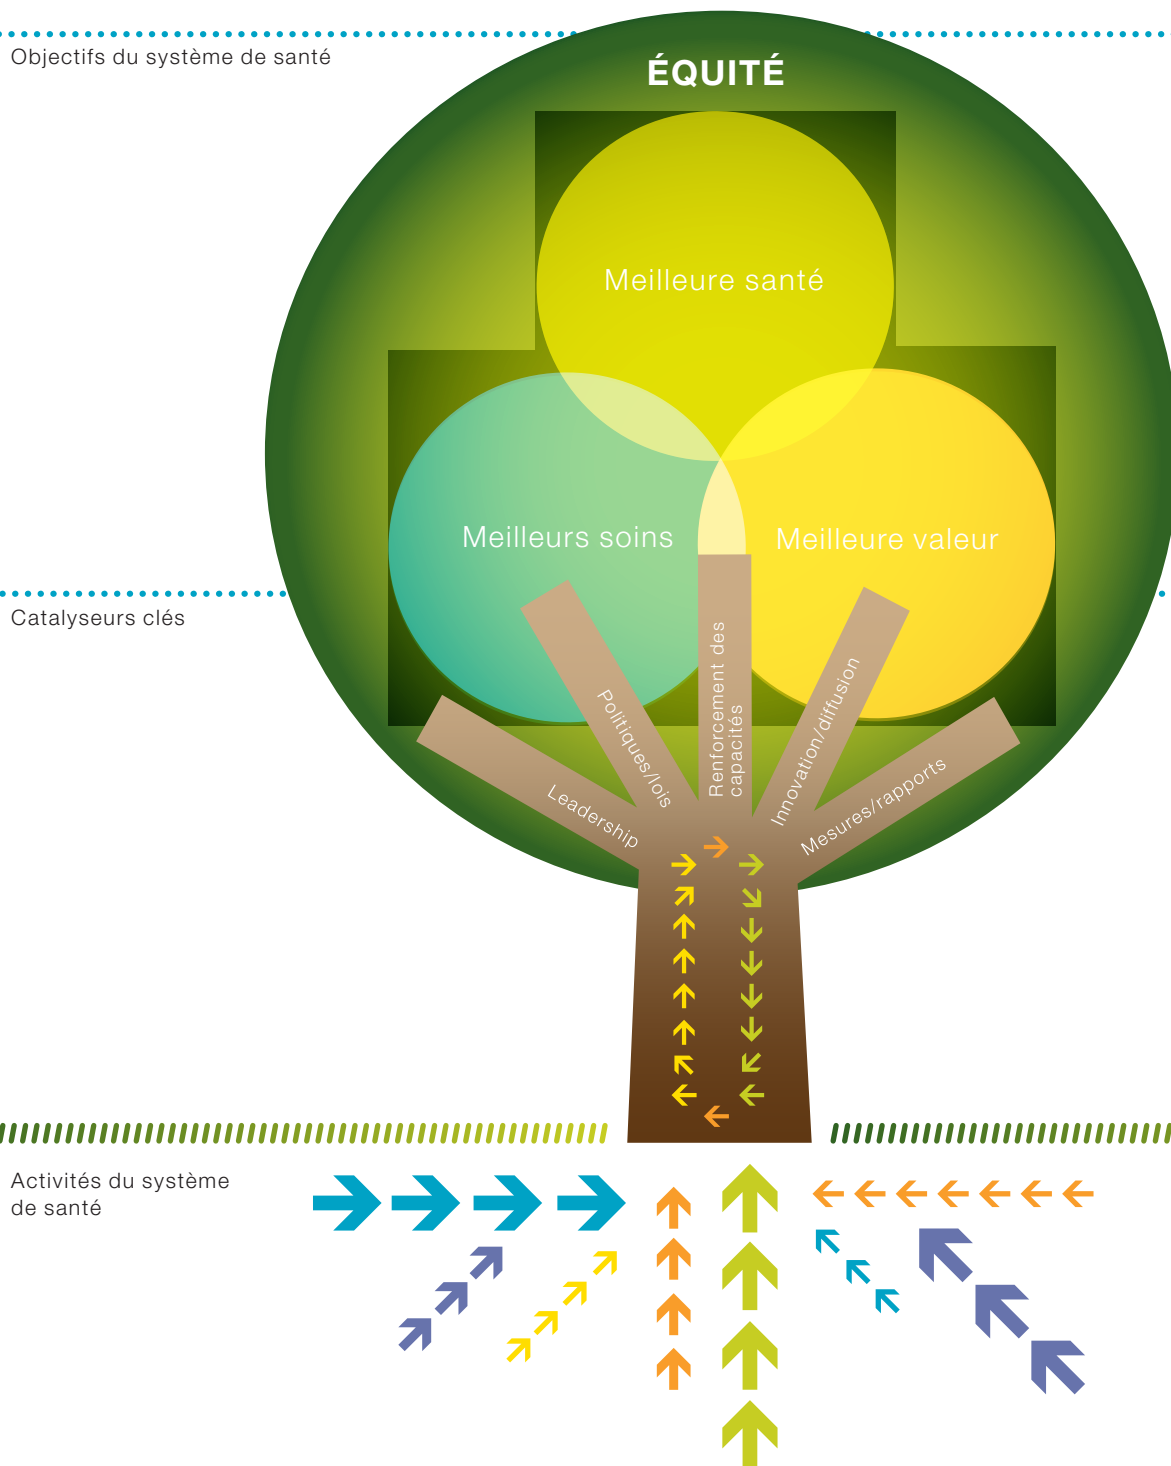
Objectifs du système de santé

ÉQUITÉ

Meilleure santé

Meilleurs soins

Meilleure valeur

Catalyseurs clés

Leadership

Politiques/lois

Renforcement des capacités

Innovation/diffusion

Mesures/rapports

Activités du système de santé